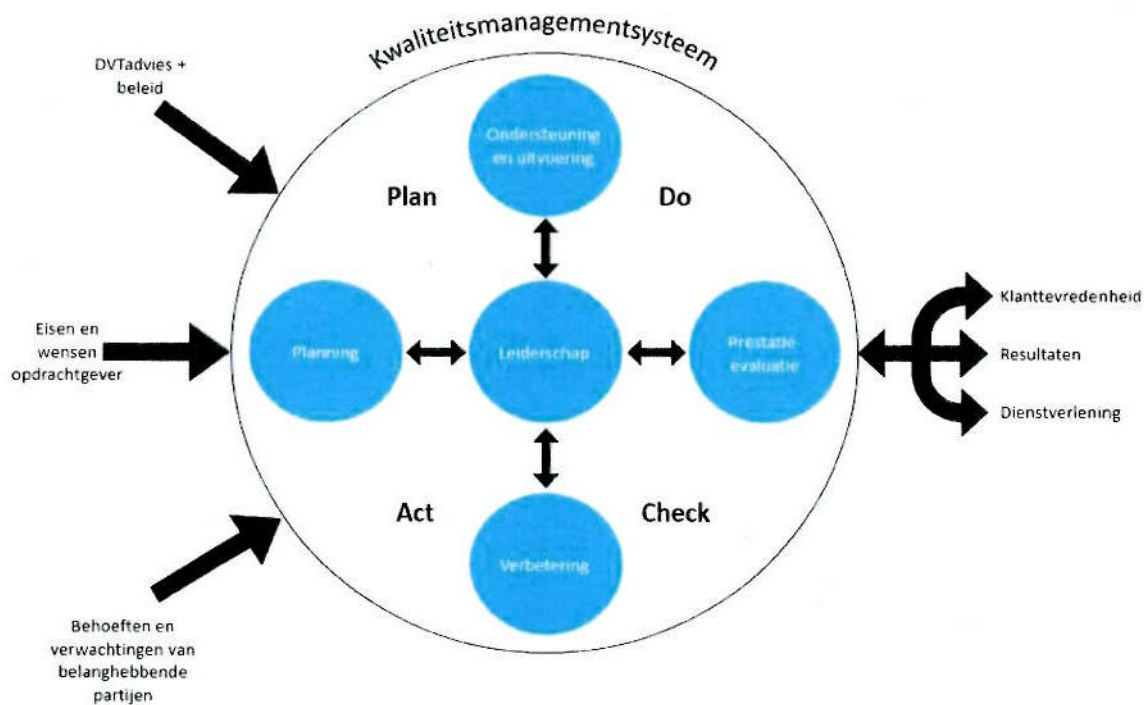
Kwaliteitsmanagementsysteem

DVTadvies + beleid

Ondersteuning en uitvoering

Plan

Do

Eisen en wensen opdrachtgever

Planning

Leiderschap

Prestatie evaluatie

Klanttevredenheid

Resultaten

Dienstverlening

Act

Check

Verbetering

Behoeften en verwachtingen van belanghebbende partijen